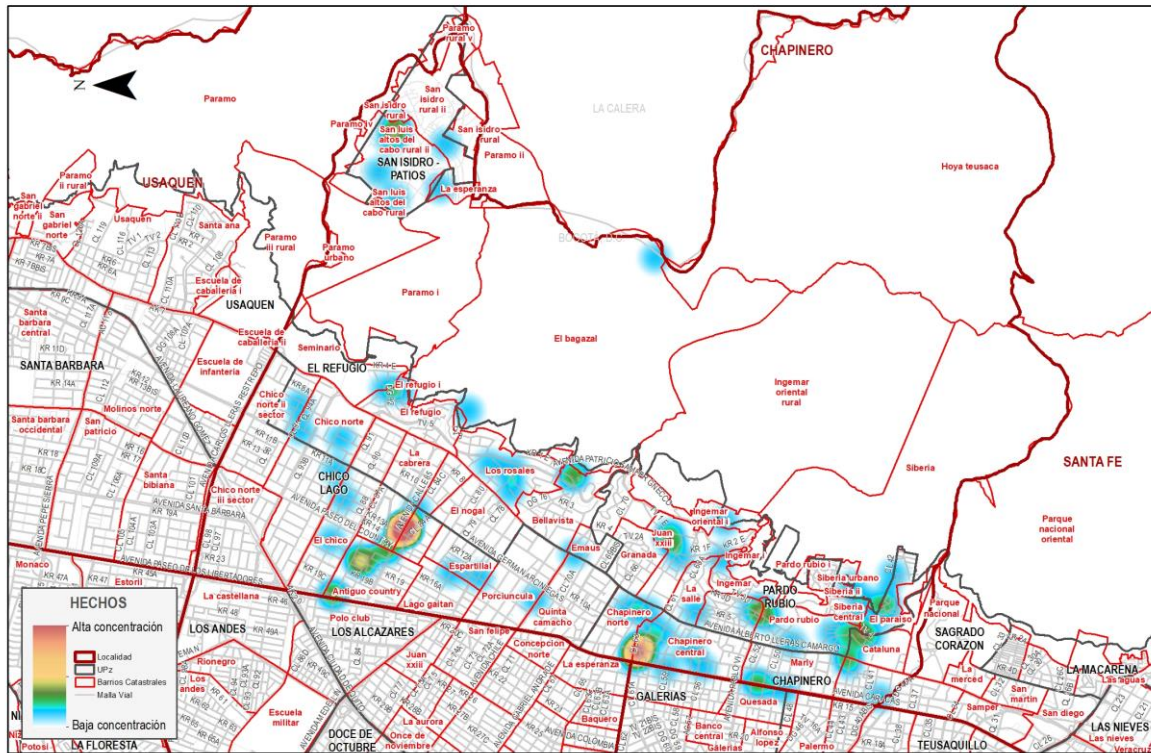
N

Paramo rural v

CHAPINERO

Paramo

LA CALERA

San isidro rural

San isidro rural ii

Paramo iv

San luis altos del cabo rural ii

San isidro rural

Paramo ii

SAN ISIDRO - PATIOS

La esperanza

San luis altos del cabo rural

Hoya teusaca

Paramo ii rural

USAQUEN

San gabriel norte ii

San gabriel norte

Usaquen

Santa ana

Paramo iii rural

Paramo urbano

BOGOTA

Escuela de caballeria i

USAQUEN

Paramo i

Escuela de caballeria ii

Santa barbara central

Seminario

El bagazal

SANTA BARBARA

Escuela de infanteria

EL REFUGIO

Ingemar oriental rural

El refugio i

Molinos norte

Chico norte ii sector

El refugio

Santa barbara occidental

San patricio

Chico norte

Siberia

SANTA FE

La cabrera

CHICO LAGO

Los rosales

Santa bibiana

Chico norte iii sector

El nogal

Bellavista

Ingemar oriental i

Parque nacional oriental

El chico

Emaus

Juan xxiii

Granada

Ingemar

Pardo rubio i

Siberia urbano

Monaco

Estoril

Esparttilal

Ingemar

PARDO RUBIO

Siberia ii

Antiguo country

Porciuncula

La salle

Siberia central

El paraiso

La castellana

Lago gaitan

Quinta camacho

Chapinero norte

Pardo rubio

Parque nacional

HECHOS

Alta concentración

LOS ANDES

LOS ALCAZARES

Polo club

San felipe

Chapinero central

Cataluna

SAGRADO CORAZON

Localidad

UPz

Barrios Catastrales

Malla Vial

Rionegro

Concepcion norte

La esperanza

Marly

CHAPINERO

LA MACARENA

Las aguas

Los andes

Juan xxiii

GALERIAS

La merced

San martin

Baja concentración

Escuela militar

La aurora

Baquero

Quesada

Samper

San diego

LAS NIEVES

Potosi

LA FLORESTA

DOCE DE OCTUBRE

Once de noviembre

Banco central

Galerias

Alfonso lopez

Palermo

TEUSAQUILLO

Las nieves

Veracruz

AVENIDA PASEO DE LOS LIBERTADORES

AVENIDA SANTA BARBARA

AVENIDA PEPE SIERRA

AVENIDA ALBERTO LLERAS CAMARGO

AVENIDA CARACAS

AVENIDA PATRICIO

AVENIDA FERNANDO MAZUERA

AVENIDA COLOMBIA

AVENIDA PASEO DEL COUNTRY

AVENIDA CARLOS LLERAS RESTREPO